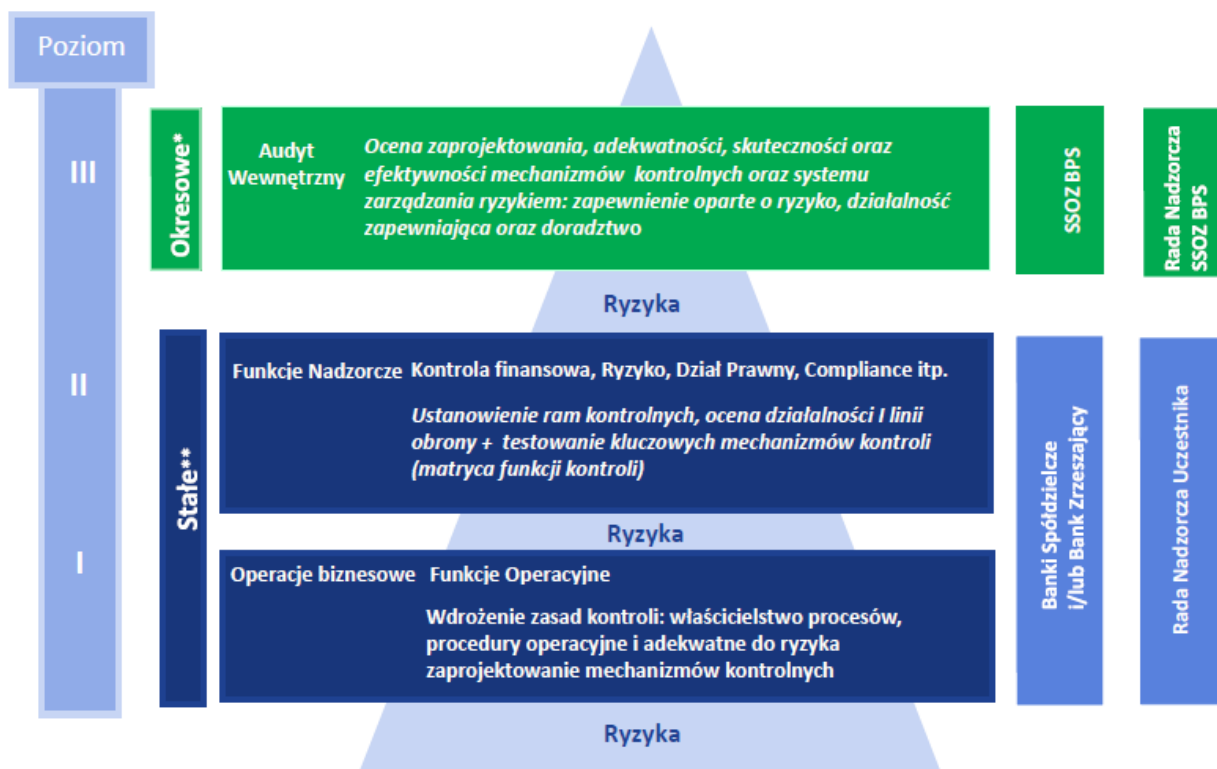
Poziom

III

II

I

Okresowe*

Audyt Wewnętrzny

Ocena zaprojektowania, adekwatności, skuteczności oraz efektywności mechanizmów kontrolnych oraz systemu zarządzania ryzykiem: zapewnienie oparte o ryzyko, działalność zapewniająca oraz doradztwo

SSOZ BPS

Rada Nadzorcza SSOZ BPS

Ryzyka

Stałe**

Funkcje Nadzorcze

Kontrola finansowa, Ryzyko, Dział Prawny, Compliance itp.

Ustanowienie ram kontrolnych, ocena działalności I linii obrony + testowanie kluczowych mechanizmów kontroli (matryca funkcji kontroli)

Ryzyka

Operacje biznesowe

Funkcje Operacyjne

Wdrożenie zasad kontroli: właścicielstwo procesów, procedury operacyjne i adekwatne do ryzyka zaprojektowanie mechanizmów kontrolnych

Banki Spółdzielcze i/lub Bank Zrzeszający

Rada Nadzorcza Uczestnika

Ryzyka